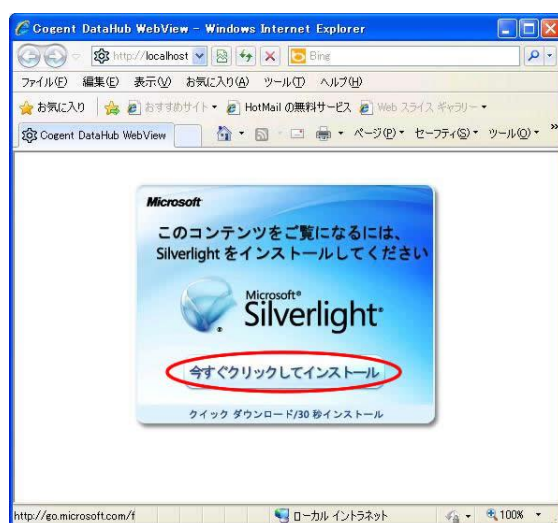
Cogent DataHub WebView - Windows Internet Explorer

http://localhost

Bing

ファイル(F) 編集(E) 表示(V) お気に入り(A) ツール(T) ヘルプ(H)

お気に入り おすすめサイト HotMail の無料サービス Web スライス ギャラリー

Cogent DataHub WebView

ページ(P) セーフティ(S) ツール(O)

Microsoft

このコンテンツをご覧になるには、Silverlight をインストールしてください

Microsoft® Silverlight™

今すぐクリックしてインストール

クイック ダウンロード/30 秒インストール

http://go.microsoft.com/f

ローカル イントラネット

100%